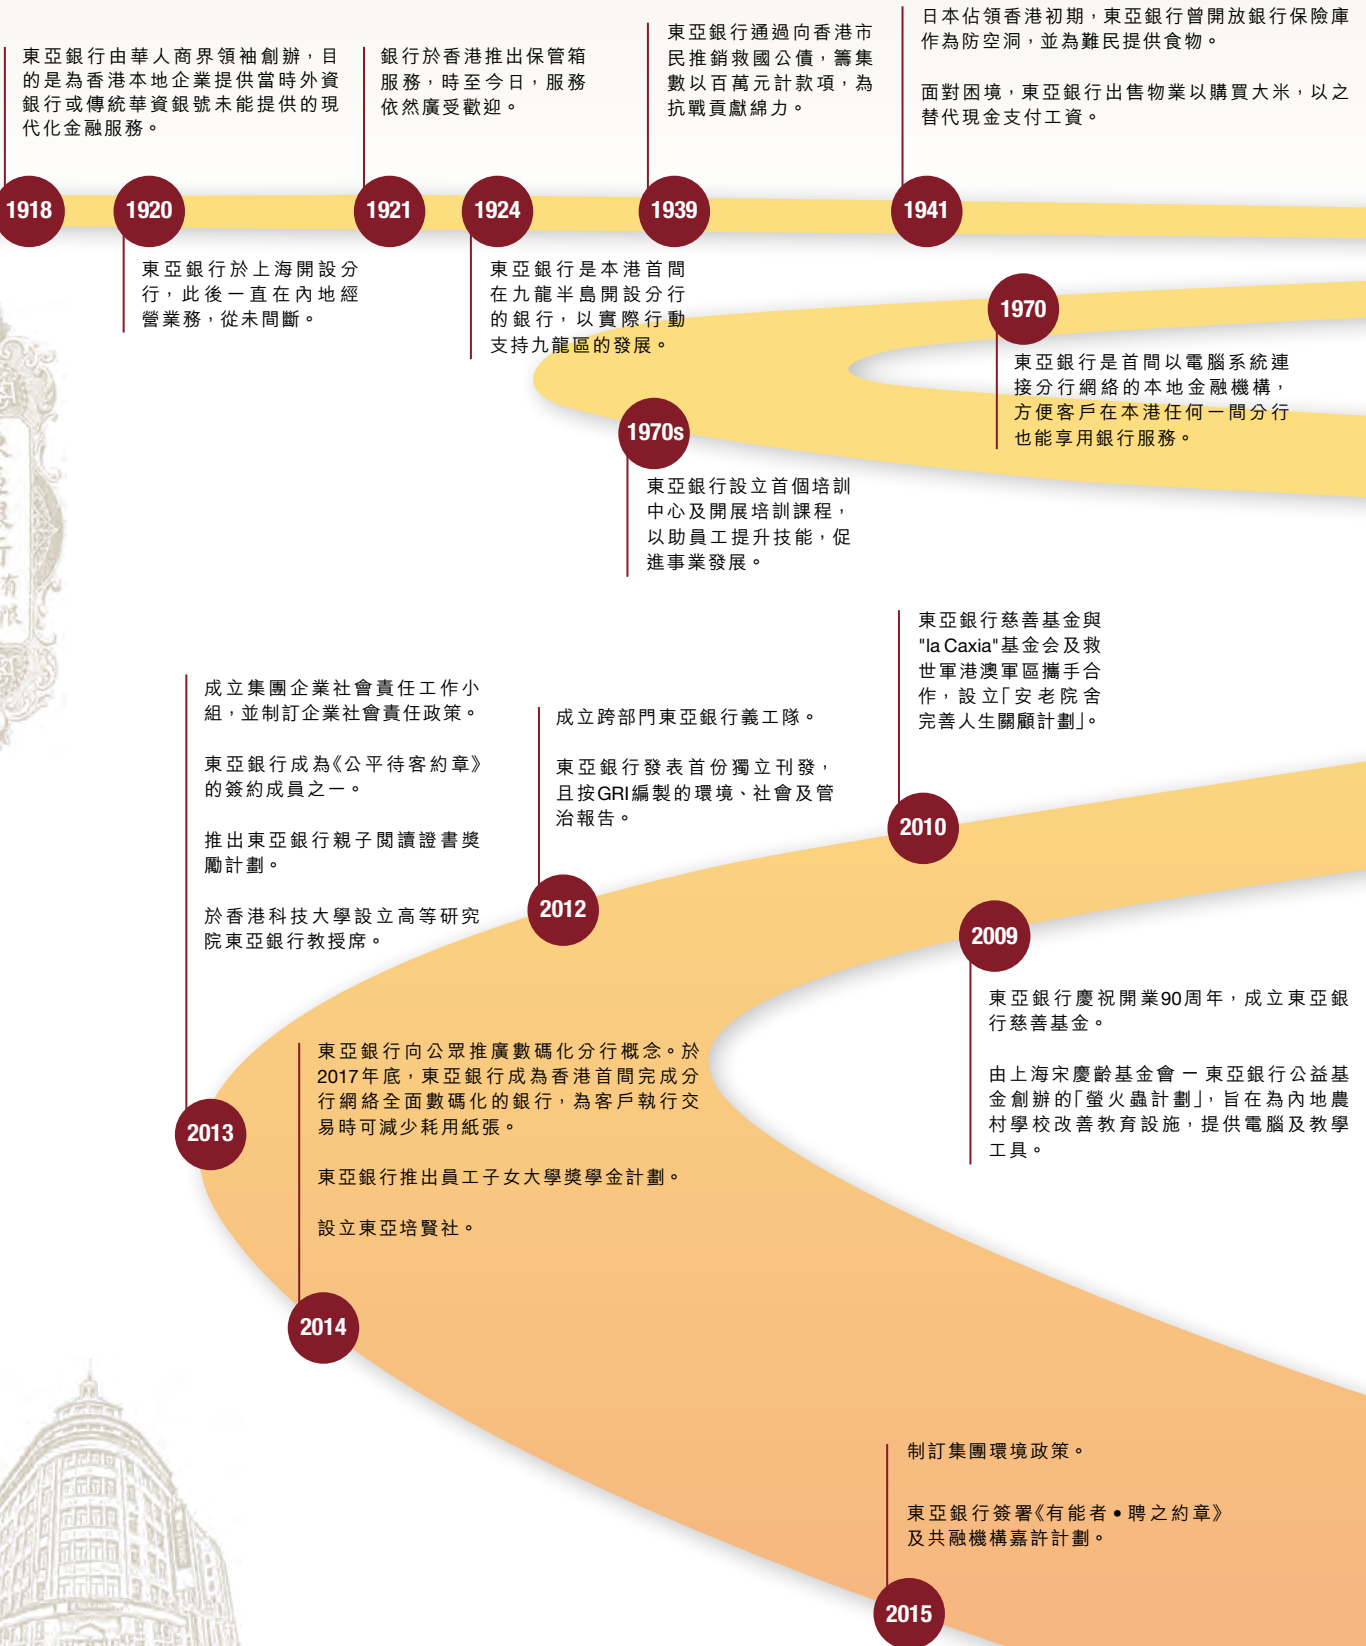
東亞銀行由華人商界領袖創辦，目的是為香港本地企業提供當時外資銀行或傳統華資銀號未能提供的現代化金融服務。

1918

1920

東亞銀行於上海開設分行，此後一直在內地經營業務，從未間斷。

銀行於香港推出保管箱服務，時至今日，服務依然廣受歡迎。

1921

1924

東亞銀行是本港首間在九龍半島開設分行的銀行，以實際行動支持九龍區的發展。

東亞銀行通過向香港市民推銷救國公債，籌集數以百萬元計款項，為抗戰貢獻綿力。

1939

日本佔領香港初期，東亞銀行曾開放銀行保險庫作為防空洞，並為難民提供食物。

面對困境，東亞銀行出售物業以購買大米，以之替代現金支付工資。

1941

1970

東亞銀行是首間以電腦系統連接分行網絡的本地金融機構，方便客戶在本港任何一間分行也能享用銀行服務。

1970s

東亞銀行設立首個培訓中心及開展培訓課程，以助員工提升技能，促進事業發展。

東亞銀行慈善基金與"la Caxia"基金会及救世軍港澳軍區攜手合作，設立「安老院舍完善人生關顧計劃」。

2010

成立集團企業社會責任工作小組，並制訂企業社會責任政策。

東亞銀行成為《公平待客約章》的簽約成員之一。

推出東亞銀行親子閱讀證書獎勵計劃。

於香港科技大學設立高等研究院東亞銀行教授席。

2013

成立跨部門東亞銀行義工隊。

東亞銀行發表首份獨立刊發，且按GRI編製的環境、社會及管治報告。

2012

2009

東亞銀行慶祝開業90周年，成立東亞銀行慈善基金。

由上海宋慶齡基金會 — 東亞銀行公益基金創辦的「螢火蟲計劃」，旨在為內地農村學校改善教育設施，提供電腦及教學工具。

東亞銀行向公眾推廣數碼化分行概念。於2017年底，東亞銀行成為香港首間完成分行網絡全面數碼化的銀行，為客戶執行交易時可減少耗用紙張。

東亞銀行推出員工子女大學獎學金計劃。

設立東亞培賢社。

2014

制訂集團環境政策。

東亞銀行簽署《有能者•聘之約章》及共融機構嘉許計劃。

2015